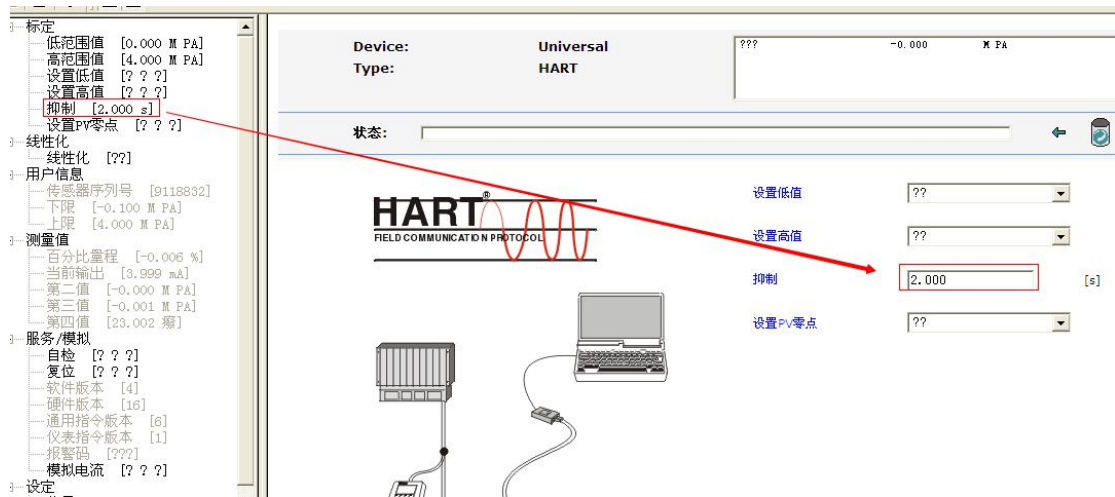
标定
低范围值 [0.000 M PA]
高范围值 [4.000 M PA]
设置低值 [? ? ?]
设置高值 [? ? ?]
抑制 [2.000 s]
设置PV零点 [? ? ?]
线性化
线性化 [??]
用户信息
传感器序列号 [9118832]
下限 [-0.100 M PA]
上限 [4.000 M PA]
测量值
百分比量程 [-0.006 %]
当前输出 [3.999 mA]
第二值 [-0.000 M PA]
第三值 [-0.001 M PA]
第四值 [23.002 癈]
服务/模拟
自检 [? ? ?]
复位 [? ? ?]
软件版本 [4]
硬件版本 [16]
通用指令版本 [6]
仪表指令版本 [1]
报警码 [???]
模拟电流 [? ? ?]
设定

Device: Universal
Type: HART

??? -0.000 M PA

状态:

HART®
FIELD COMMUNICATION PROTOCOL

设置低值 ??
设置高值 ??
抑制 2.000 [s]
设置PV零点 ??